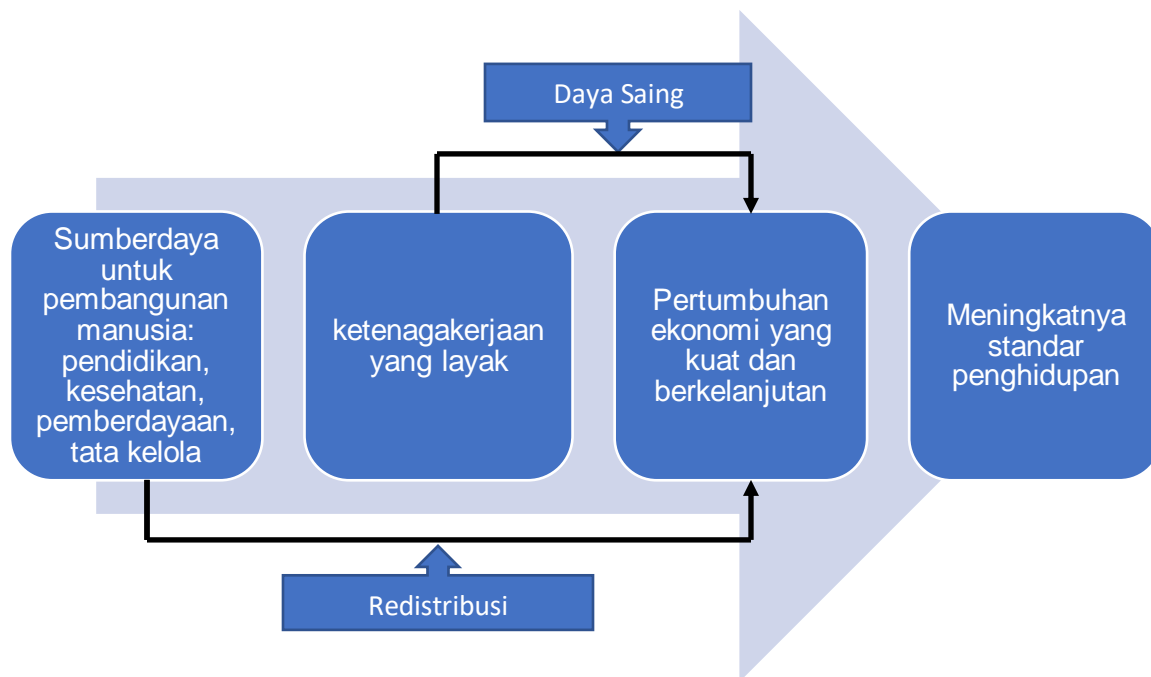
Daya Saing

Sumberdaya untuk pembangunan manusia: pendidikan, kesehatan, pemberdayaan, tata kelola

ketenagakerjaan yang layak

Pertumbuhan ekonomi yang kuat dan berkelanjutan

Meningkatnya standar penghidupan

Redistribusi